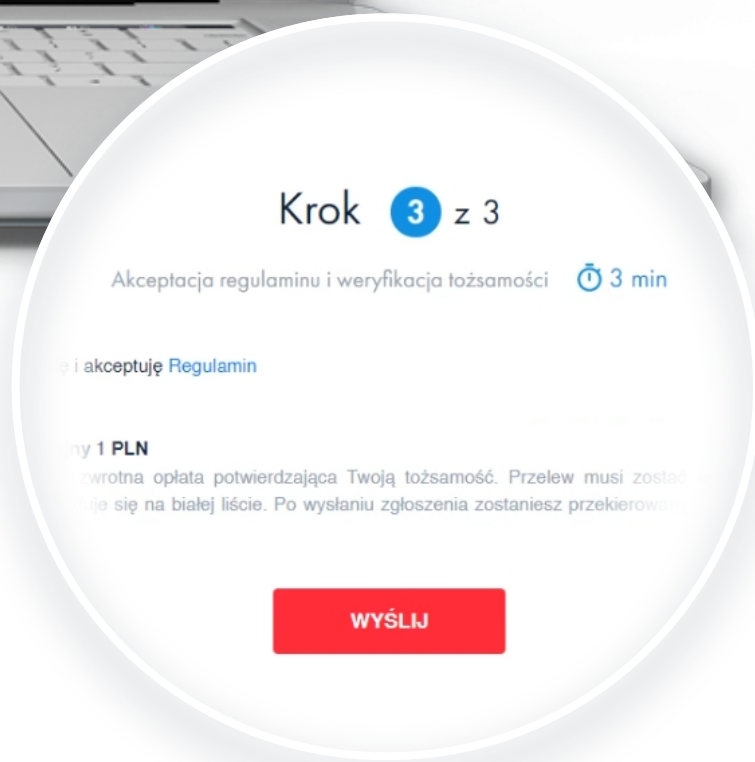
Krok 3 z 3

Akceptacja regulaminu i weryfikacja tożsamości 3 min

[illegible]ę i akceptuję Regulamin

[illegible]ny 1 PLN
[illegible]zwrotna opłata potwierdzająca Twoją tożsamość. Przelew musi zosta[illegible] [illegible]je się na białej liście. Po wysłaniu zgłoszenia zostaniesz przekierow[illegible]

WYŚLIJ